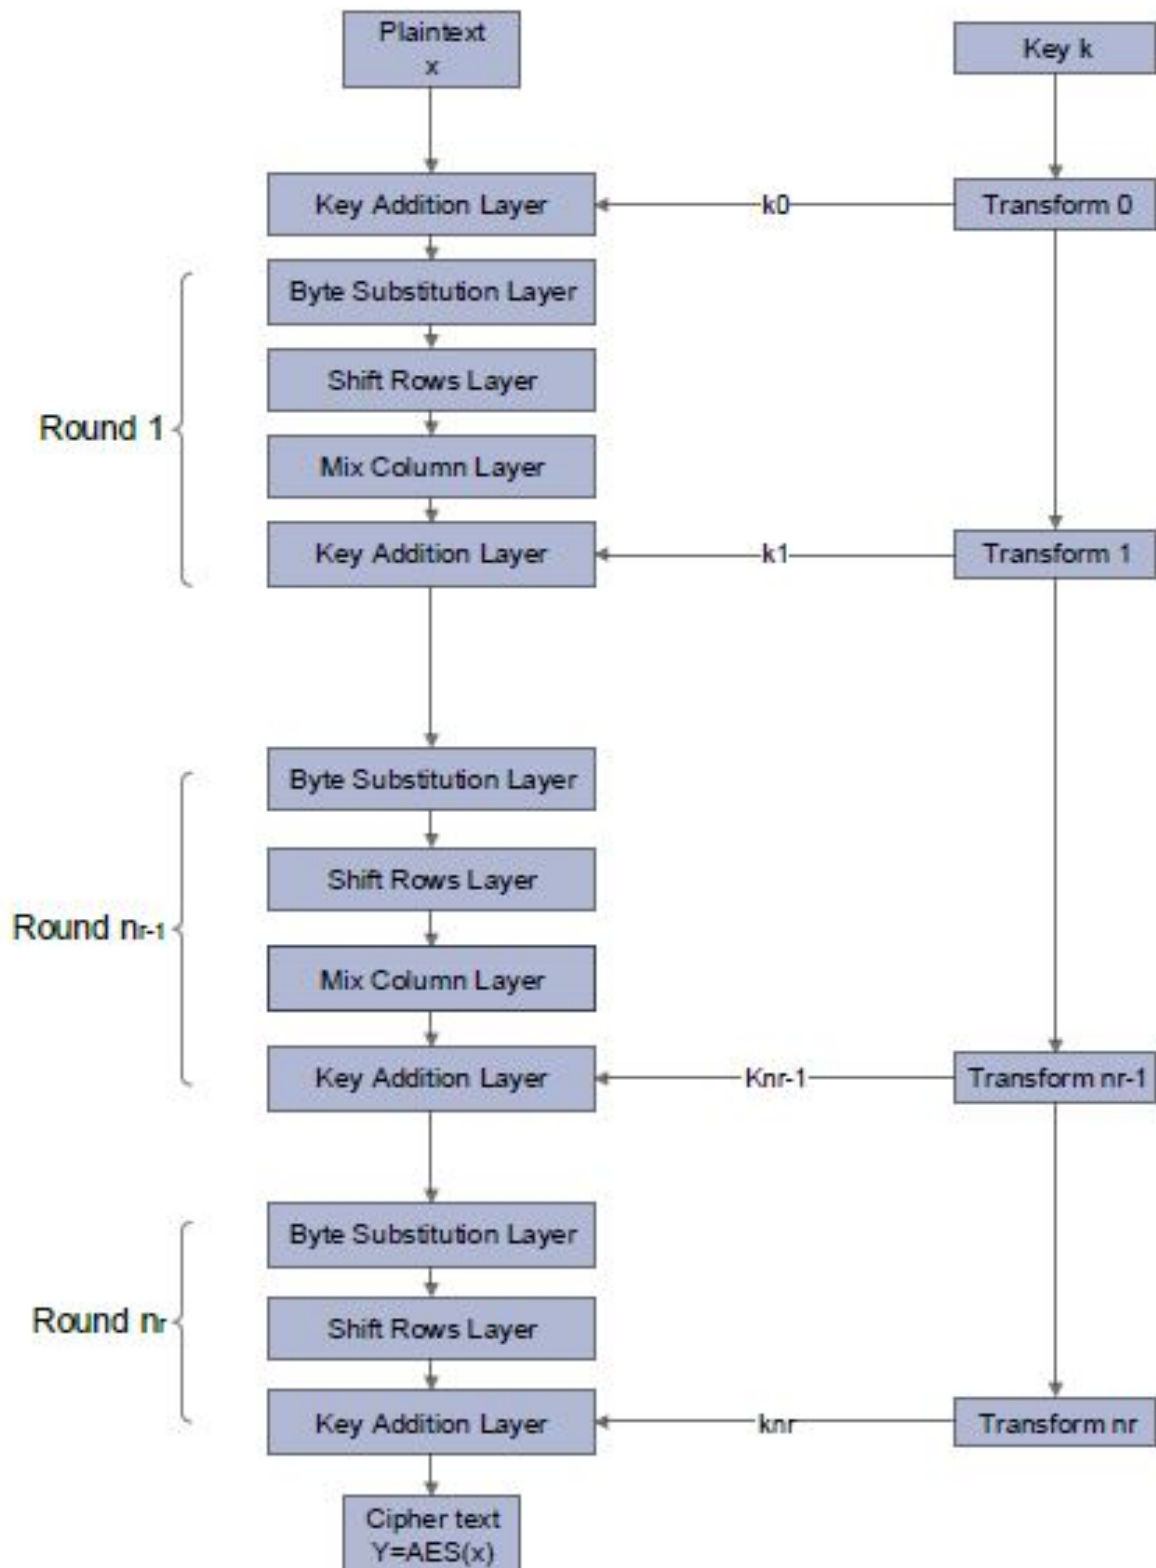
Plaintext
x

Key k

Key Addition Layer

k0

Transform 0

Round 1

Byte Substitution Layer

Shift Rows Layer

Mix Column Layer

Key Addition Layer

k1

Transform 1

Round $n_{r-1}$

Byte Substitution Layer

Shift Rows Layer

Mix Column Layer

Key Addition Layer

Knr-1

Transform nr-1

Round $n_r$

Byte Substitution Layer

Shift Rows Layer

Key Addition Layer

knr

Transform nr

Cipher text
Y=AES(x)